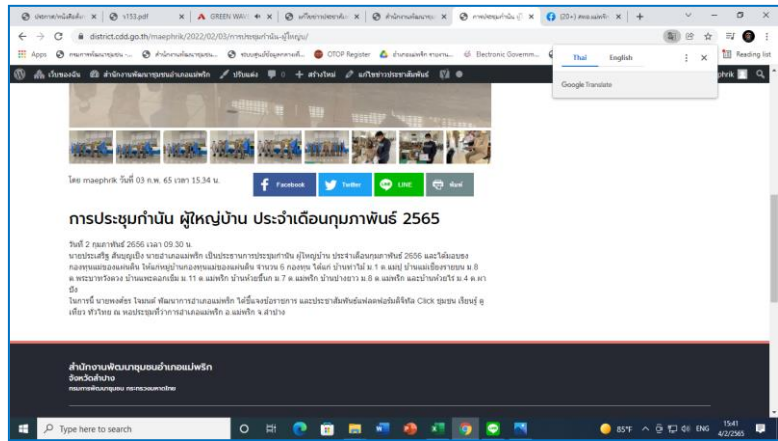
ประกาศ/หนังสือสั่ง | 1153.pdf | GREEN WAV | แก้ไขการประชาสัม | สำนักงานพัฒนาชุม | การประชุมกำนัน ผู้ | (20+) ตลอ.แม่พริก | +

district.cdd.go.th/maephrik/2022/02/03/การประชุมกำนัน-ผู้ใหญ่บ/

Apps | ระบบการพัฒนาชุมชน ... | สำนักงานพัฒนาชุมชน... | ระบบศูนย์ข้อมูลกลางเพื่... | OTOP Register | ประเทศสแพร์ก ทางสม... | Electronic Governm... | Reading list

เว็บของฉัน | สำนักงานพัฒนาชุมชนอำเภอแม่พริก | ปรับแต่ง | 0 | + สร้างใหม่ | แก้ไขการประชาสัมพันธ์ | phrik

Thai | English
Google Translate

โดย maephrik วันที่ 03 ก.พ. 65 เวลา 15.34 น.

Facebook | Twitter | LINE | พิมพ์

การประชุมกำนัน ผู้ใหญ่บ้าน ประจำเดือนกุมภาพันธ์ 2565

วันที่ 2 กุมภาพันธ์ 2565 เวลา 09.30 น.
นายประเสริฐ สัมฤทธิ์ชัย นายอำเภอแม่พริก เป็นประธานการประชุมกำนัน ผู้ใหญ่บ้าน ประจำเดือนกุมภาพันธ์ 2565 และได้มอบของกองทุนแม่ของแผ่นดิน ให้แก่หมู่บ้านกองทุนแม่ของแผ่นดิน จำนวน 6 กองทุน ได้แก่ บ้านท่าไม้ ม.1 ต.แม่ปุ บ้านแม่เชียงรายบน ม.8 ต.พระบาทวังตวง บ้านพระออกเขียน ม.11 ต.แม่พริก บ้านห้วยขี้นก ม.7 ต.แม่พริก บ้านปางยาว ม.8 ต.แม่พริก และบ้านห้วยไร่ ม.4 ต.ผาป้อ
ในการนี้ นายพงศ์ธร โพธมณี พัฒนาการอำเภอแม่พริก ได้ชี้แจงข้อราชการ และประชาสัมพันธ์แพลตฟอร์มดิจิทัล Click ชุมชน เรียนรู้ ดูเที่ยว ทั่วไทย ณ หอประชุมที่ว่าการอำเภอแม่พริก อ.แม่พริก จ.ลำปาง

สำนักงานพัฒนาชุมชนอำเภอแม่พริก
จังหวัดลำปาง
กรมการพัฒนาชุมชน กระทรวงมหาดไทย

Type here to search
85°F ENG 15:41 4/2/2565